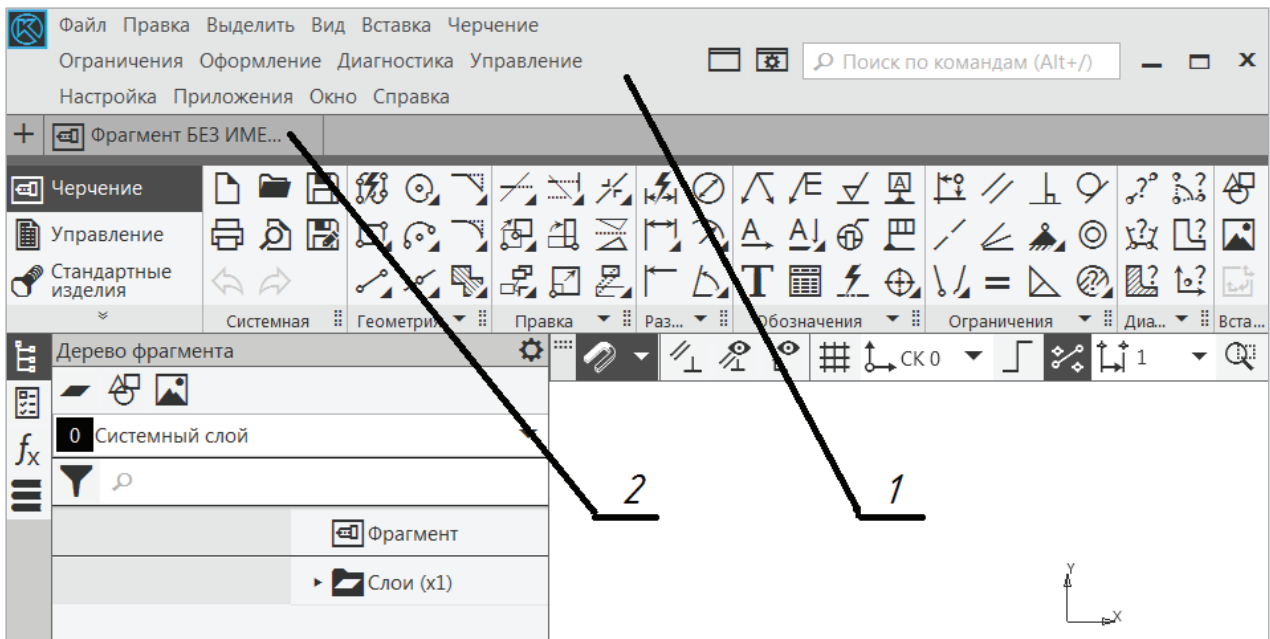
Файл Правка Выделить Вид Вставка Черчение
Ограничения Оформление Диагностика Управление
Настройка Приложения Окно Справка

Поиск по командам (Alt+/)

Фрагмент БЕЗ ИМЕ...

Черчение
Управление
Стандартные изделия

Системная
Геометрия
Правка
Раз...
Обозначения
Ограничения
Диа...
Вста...

Дерево фрагмента
0 Системный слой
Фрагмент
Слои (x1)

СК 0
1

2
1

Y
X